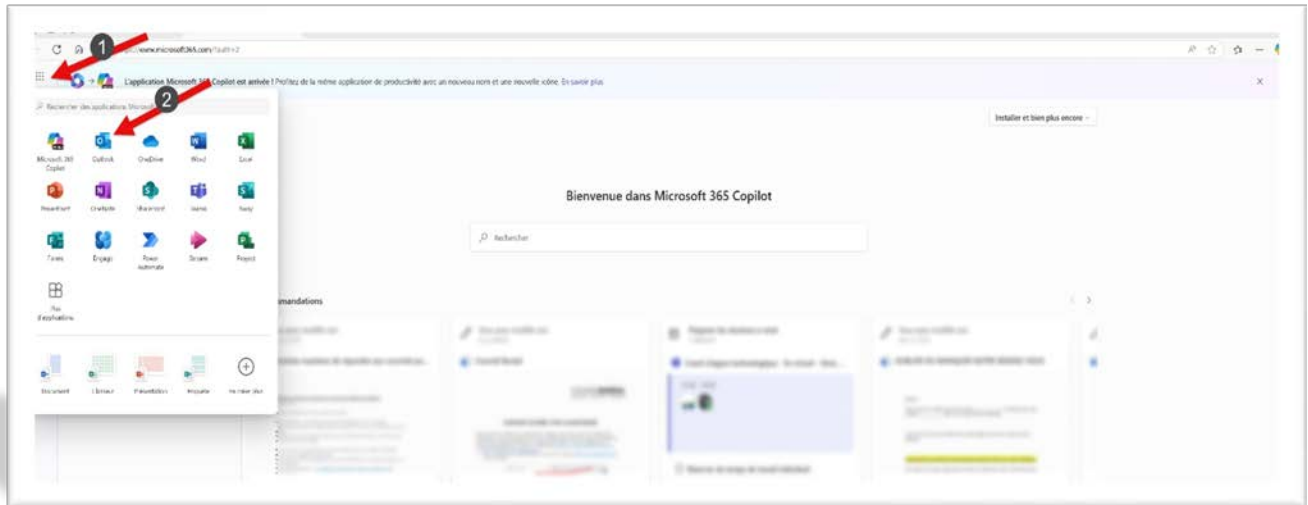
1

2

https://www.microsoft365.com/?auth=2

L'application Microsoft 365 Copilot est arrivée ! Profitez de la même application de productivité avec un nouveau nom et une nouvelle icône. En savoir plus

Rechercher des applications Microsoft

Microsoft 365 Copilot
Outlook
OneDrive
Word
Excel
PowerPoint
OneNote
SharePoint
Teams
Sway
Forms
Engage
Power Automate
Stream
Project
Plus d'applications

Document
Classeur
Présentation
Enquête
Créer plus

Installer et bien plus encore

Bienvenue dans Microsoft 365 Copilot

Rechercher

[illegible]mandations

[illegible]